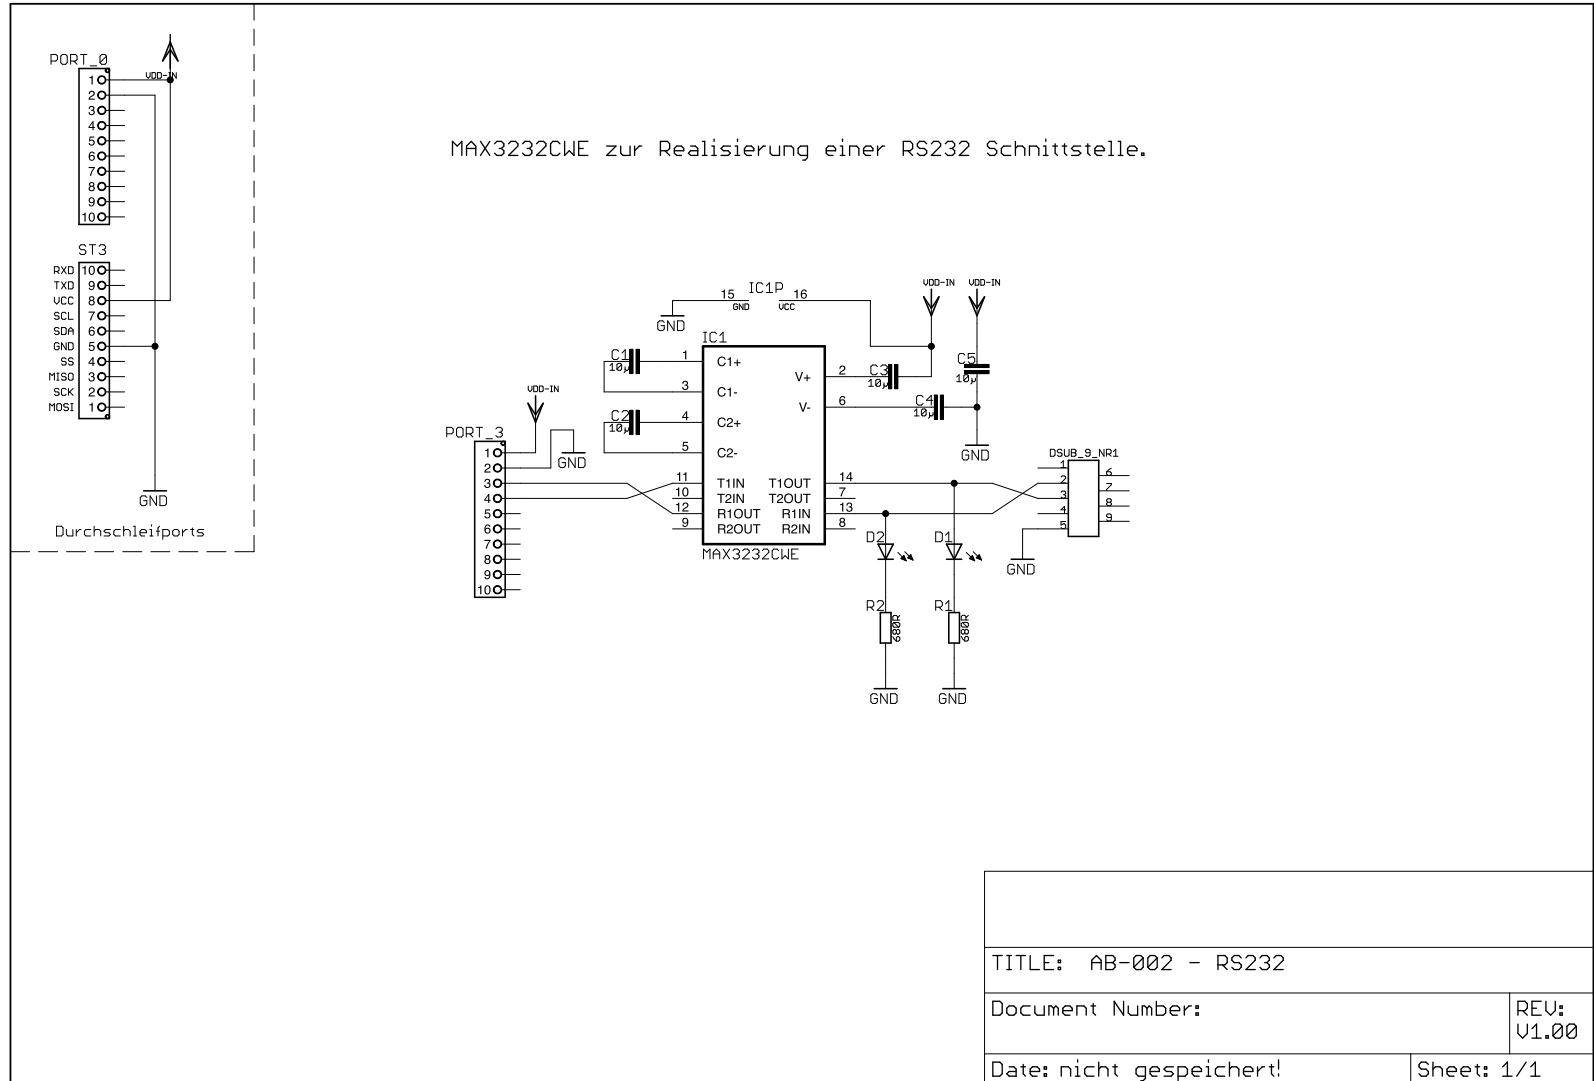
PORT_0
1
2
3
4
5
6
7
8
9
10
VDD-IN

ST3
RXD 10
TXD 9
VCC 8
SCL 7
SDA 6
GND 5
SS 4
MISO 3
SCK 2
MOSI 1

GND

Durchschleifports

MAX3232CWE zur Realisierung einer RS232 Schnittstelle.

IC1P
15 GND
16 VCC
GND
VDD-IN
VDD-IN

IC1
C1 10µ
C2 10µ
1 C1+
3 C1-
4 C2+
5 C2-
2 V+
6 V-
C3 10µ
C4 10µ
C5 10µ
GND

VDD-IN
PORT_3
1
2
3
4
5
6
7
8
9
10
GND

11 T1IN
10 T2IN
12 R1OUT
9 R2OUT
T1OUT 14
T2OUT 7
R1IN 13
R2IN 8
MAX3232CWE

DSUB_9_NR1
1
2
3
4
5
6
7
8
9
GND

D2
D1
R2 680R
R1 680R
GND
GND

TITLE: AB-002 - RS232

Document Number:
REV: V1.00

Date: nicht gespeichert!
Sheet: 1/1